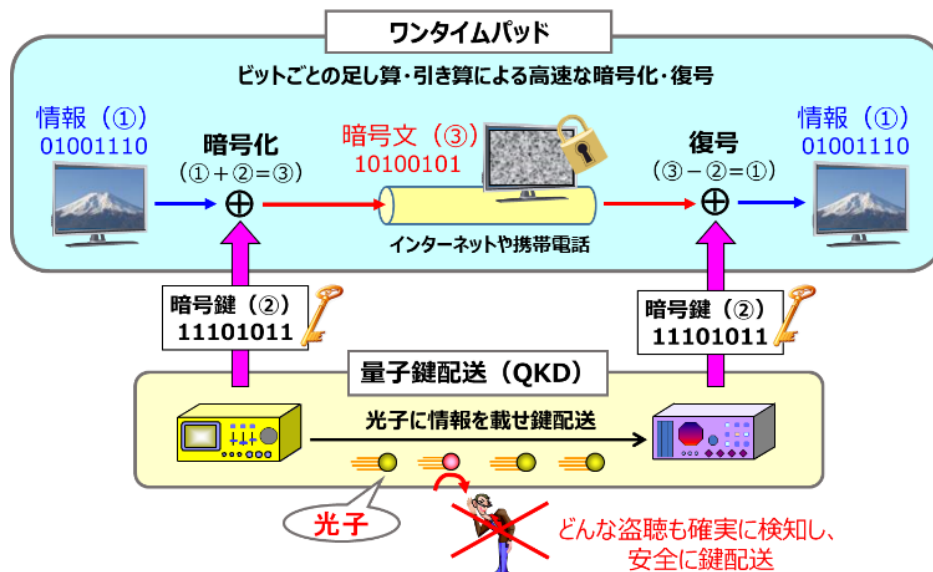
ワンタイムパッド

ビットごとの足し算・引き算による高速な暗号化・復号

情報（①）
01001110

暗号化
（①＋②＝③）

暗号文（③）
10100101

インターネットや携帯電話

復号
（③－②＝①）

情報（①）
01001110

暗号鍵（②）
11101011

暗号鍵（②）
11101011

量子鍵配送（QKD）

光子に情報を載せ鍵配送

光子

どんな盗聴も確実に検知し、
安全に鍵配送